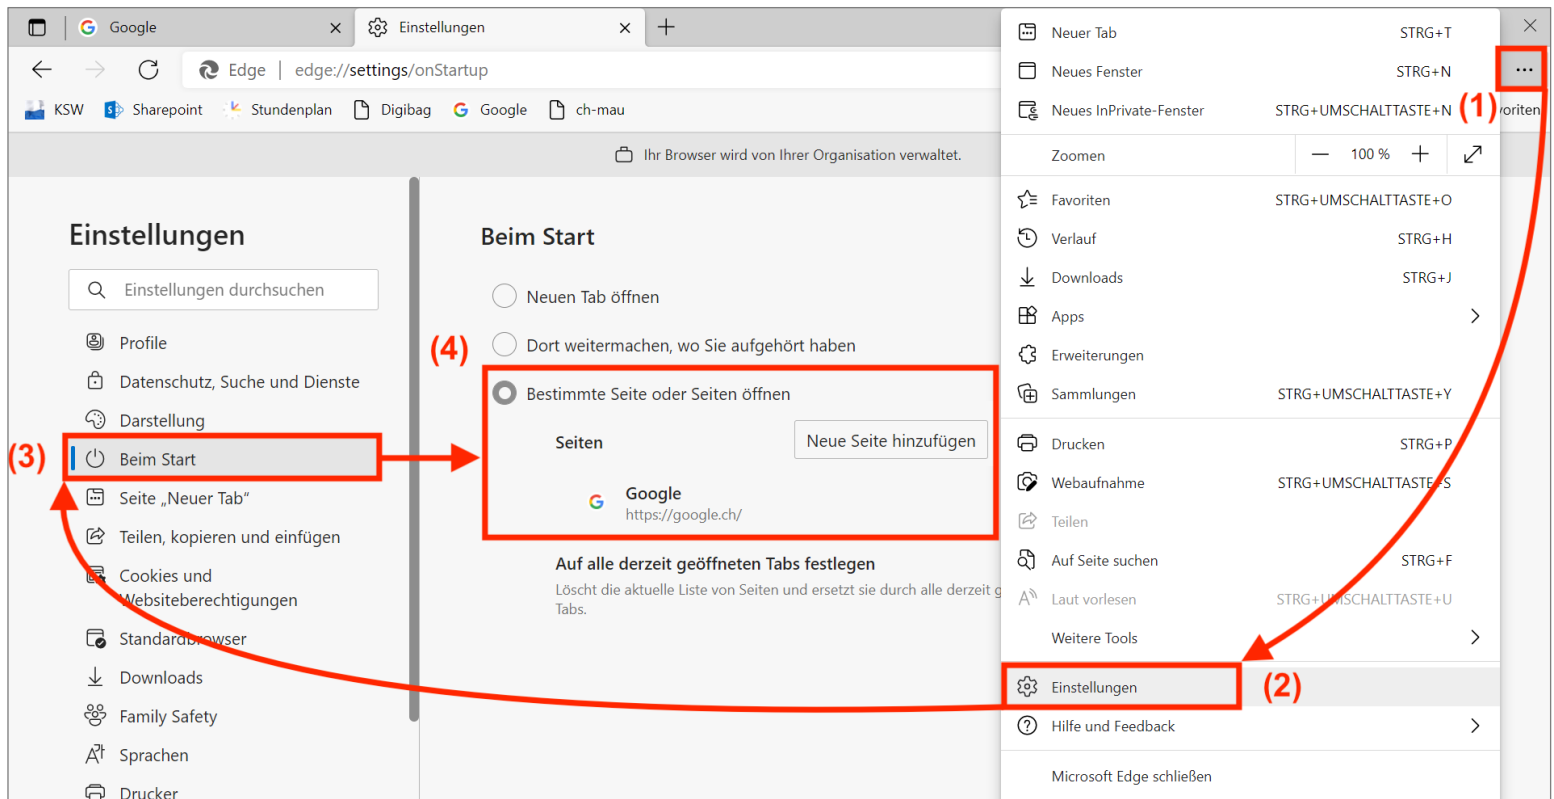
Google ×
Einstellungen ×
+
Edge | edge://settings/onStartup
KSW Sharepoint Stundenplan Digibag Google ch-mau
voriten
Ihr Browser wird von Ihrer Organisation verwaltet.

Einstellungen
Einstellungen durchsuchen
Profile
Datenschutz, Suche und Dienste
Darstellung
(3) Beim Start
Seite „Neuer Tab“
Teilen, kopieren und einfügen
Cookies und Websiteberechtigungen
Standardbrowser
Downloads
Family Safety
Sprachen
Drucker

Beim Start
Neuen Tab öffnen
(4) Dort weitermachen, wo Sie aufgehört haben
Bestimmte Seite oder Seiten öffnen
Seiten
Neue Seite hinzufügen
Google
https://google.ch/
Auf alle derzeit geöffneten Tabs festlegen
Löscht die aktuelle Liste von Seiten und ersetzt sie durch alle derzeit g
Tabs.

Neuer Tab STRG+T
Neues Fenster STRG+N
Neues InPrivate-Fenster STRG+UMSCHALTTASTE+N
(1)
Zoomen — 100 % +
Favoriten STRG+UMSCHALTTASTE+O
Verlauf STRG+H
Downloads STRG+J
Apps
Erweiterungen
Sammlungen STRG+UMSCHALTTASTE+Y
Drucken STRG+P
Webaufnahme STRG+UMSCHALTTASTE+S
Teilen
Auf Seite suchen STRG+F
Laut vorlesen STRG+UMSCHALTTASTE+U
Weitere Tools
Einstellungen (2)
Hilfe und Feedback
Microsoft Edge schließen